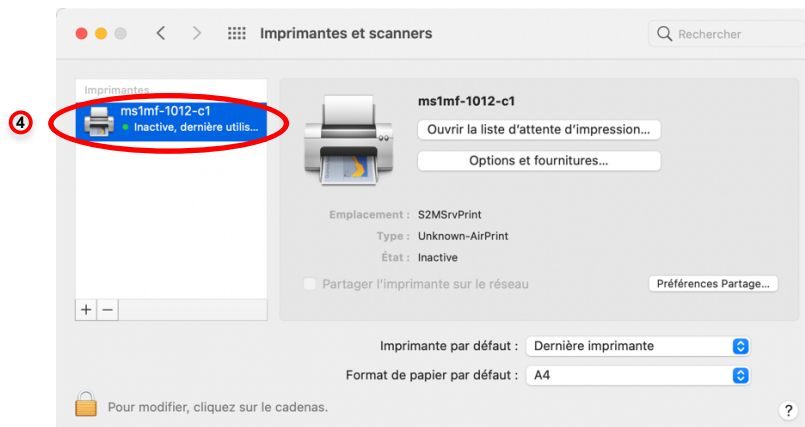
Imprimantes et scanners

Rechercher

4

Imprimantes

ms1mf-1012-c1
Inactive, dernière utilis...

+ −

ms1mf-1012-c1

Ouvrir la liste d'attente d'impression...

Options et fournitures...

Emplacement : S2MSrvPrint

Type : Unknown-AirPrint

État : Inactive

Partager l'imprimante sur le réseau

Préférences Partage...

Imprimante par défaut : Dernière imprimante

Format de papier par défaut : A4

Pour modifier, cliquez sur le cadenas.

?